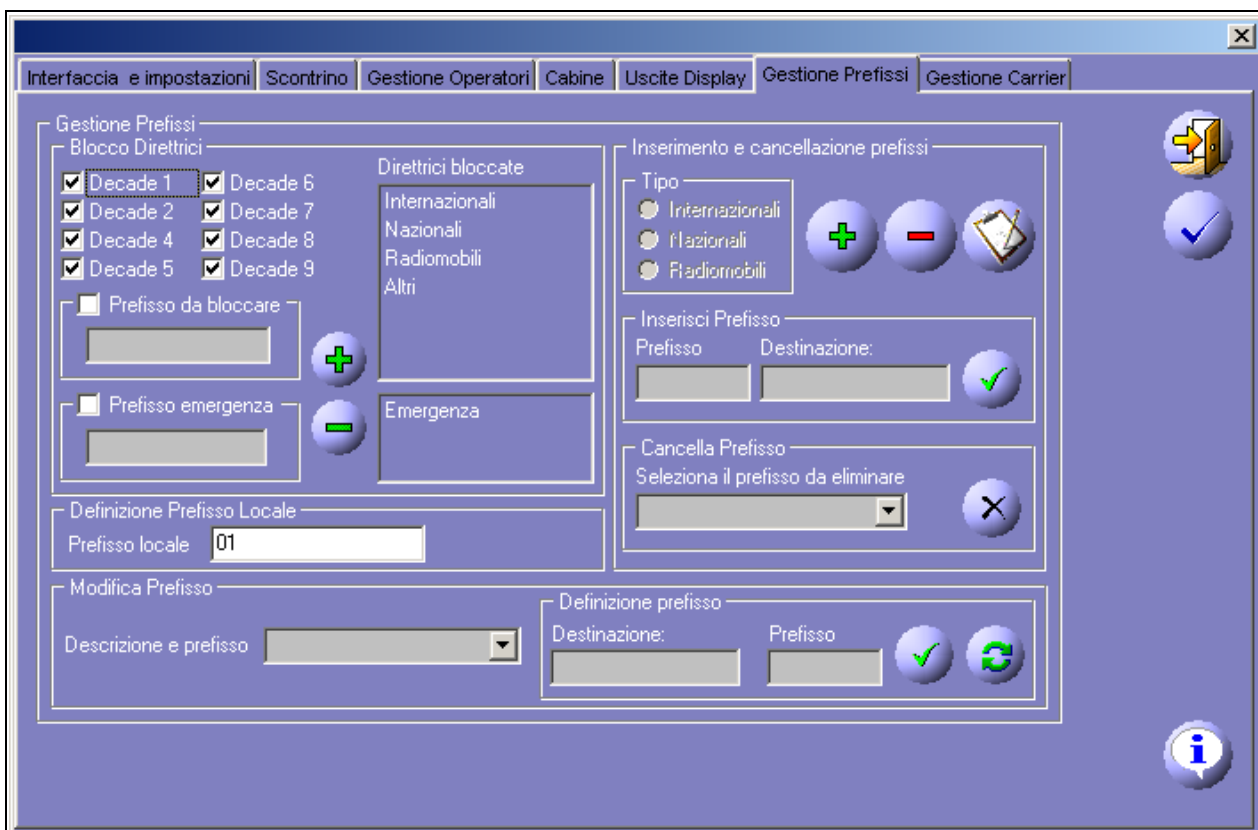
Interfaccia e impostazioni | Scontrino | Gestione Operatori | Cabine | Uscite Display | Gestione Prefissi | Gestione Carrier

Gestione Prefissi

Blocco Direttrici

Decade 1
Decade 6
Decade 2
Decade 7
Decade 4
Decade 8
Decade 5
Decade 9

Direttrici bloccate
Internazionali
Nazionali
Radiomobili
Altri

Prefisso da bloccare

Prefisso emergenza

Emergenza

Definizione Prefisso Locale
Prefisso locale 01

Inserimento e cancellazione prefissi

Tipo
Internazionali
Nazionali
Radiomobili

Inserisci Prefisso
Prefisso
Destinazione:

Cancella Prefisso
Seleziona il prefisso da eliminare

Modifica Prefisso
Descrizione e prefisso

Definizione prefisso
Destinazione:
Prefisso